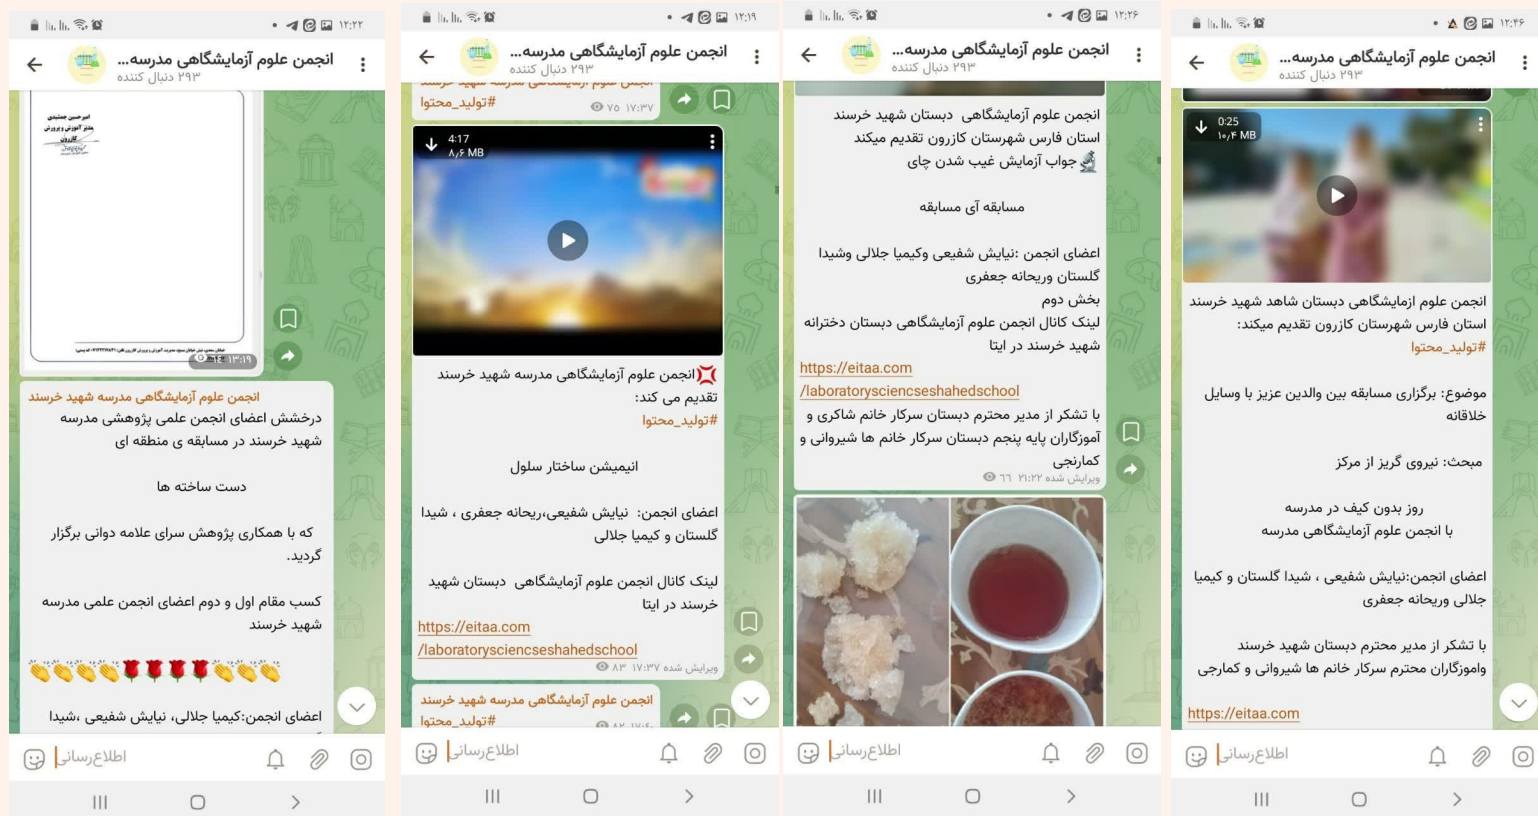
۱۲:۲۲

انجمن علوم آزمایشگاهی مدرسه...
۲۹۳ دنبال کننده

امیرحسین جمشیدی
مدیر آموزش و پرورش
کازرون

۲۴ ۱۳:۱۹

انجمن علوم آزمایشگاهی مدرسه شهید خرسند
درخشش اعضای انجمن علمی پژوهشی مدرسه شهید خرسند در مسابقه ی منطقه ای

دست ساخته ها

که با همکاری پژوهش سرای علامه دوانی برگزار گردید.

کسب مقام اول و دوم اعضای انجمن علمی مدرسه شهید خرسند

👏👏👏👏🌹🌹🌹🌹👏👏👏

اعضای انجمن:کیمیا جلالی، نیایش شفیعی ،شیدا

اطلاع‌رسانی

۱۲:۱۹

انجمن علوم آزمایشگاهی مدرسه...
۲۹۳ دنبال کننده

#تولید_محتوا
۷۵ ۱۷:۳۷

4:17
۸٫۶ MB

💢انجمن علوم آزمایشگاهی مدرسه شهید خرسند تقدیم می کند:
#تولید_محتوا

انیمیشن ساختار سلول

اعضای انجمن: نیایش شفیعی،ریحانه جعفری ، شیدا گلستان و کیمیا جلالی

لینک کانال انجمن علوم آزمایشگاهی دبستان شهید خرسند در ایتا
https://eitaa.com/laboratorysciencseshahedschool
۸۳ ویرایش شده ۱۷:۳۷

انجمن علوم آزمایشگاهی مدرسه شهید خرسند
#تولید_محتوا

اطلاع‌رسانی

۱۲:۲۶

انجمن علوم آزمایشگاهی مدرسه...
۲۹۳ دنبال کننده

انجمن علوم آزمایشگاهی دبستان شهید خرسند استان فارس شهرستان کازرون تقدیم میکند
🔬جواب آزمایش غیب شدن چای

مسابقه آی مسابقه

اعضای انجمن :نیایش شفیعی وکیمیا جلالی وشیدا گلستان وریحانه جعفری
بخش دوم
لینک کانال انجمن علوم آزمایشگاهی دبستان دخترانه شهید خرسند در ایتا
https://eitaa.com/laboratorysciencseshahedschool
با تشکر از مدیر محترم دبستان سرکار خانم شاکری و آموزگاران پایه پنجم دبستان سرکار خانم ها شیروانی و کمارنجی
۶۶ ویرایش شده ۲۱:۲۲

اطلاع‌رسانی

۱۲:۲۶

انجمن علوم آزمایشگاهی مدرسه...
۲۹۳ دنبال کننده

0:25
۱۰٫۴ MB

انجمن علوم ازمایشگاهی دبستان شاهد شهید خرسند استان فارس شهرستان کازرون تقدیم میکند:
#تولید_محتوا

موضوع: برگزاری مسابقه بین والدین عزیز با وسایل خلاقانه

مبحث: نیروی گریز از مرکز

روز بدون کیف در مدرسه
با انجمن علوم آزمایشگاهی مدرسه

اعضای انجمن:نیایش شفیعی ، شیدا گلستان و کیمیا جلالی وریحانه جعفری

با تشکر از مدیر محترم دبستان شهید خرسند واموزگاران محترم سرکار خانم ها شیروانی و کمارجی
https://eitaa.com

اطلاع‌رسانی